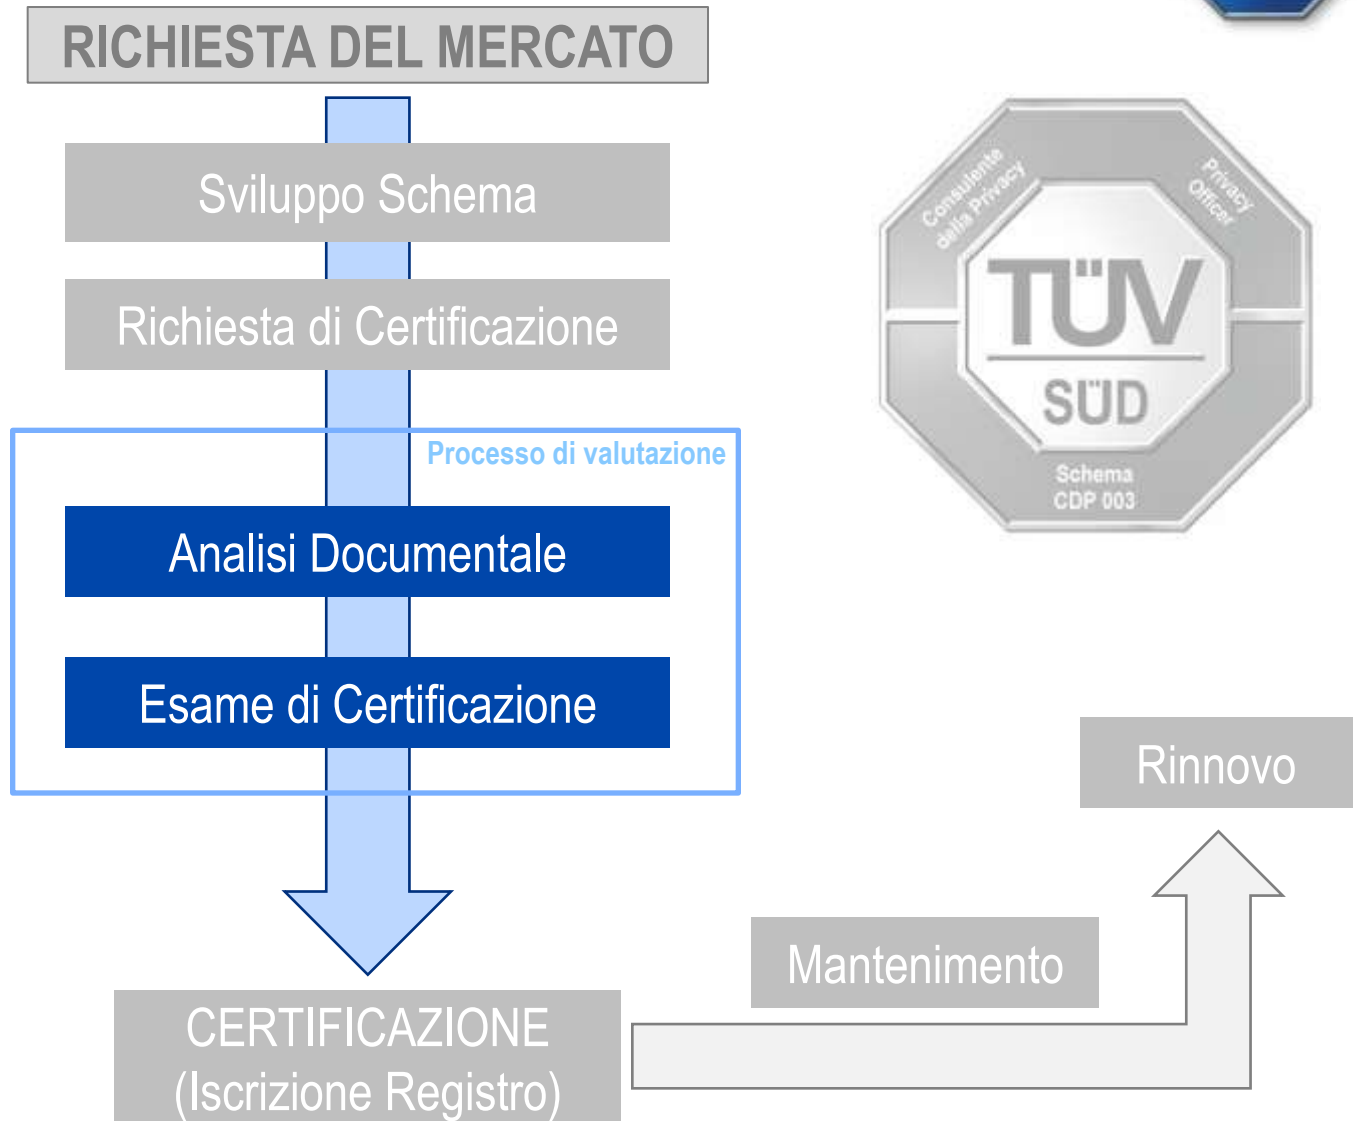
RICHIESTA DEL MERCATO

Sviluppo Schema

Richiesta di Certificazione

Processo di valutazione

Analisi Documentale

Esame di Certificazione

CERTIFICAZIONE
(Iscrizione Registro)

Mantenimento

Rinnovo

Consulente della Privacy

Privacy Officer

TÜV
SÜD

Schema
CDP 003